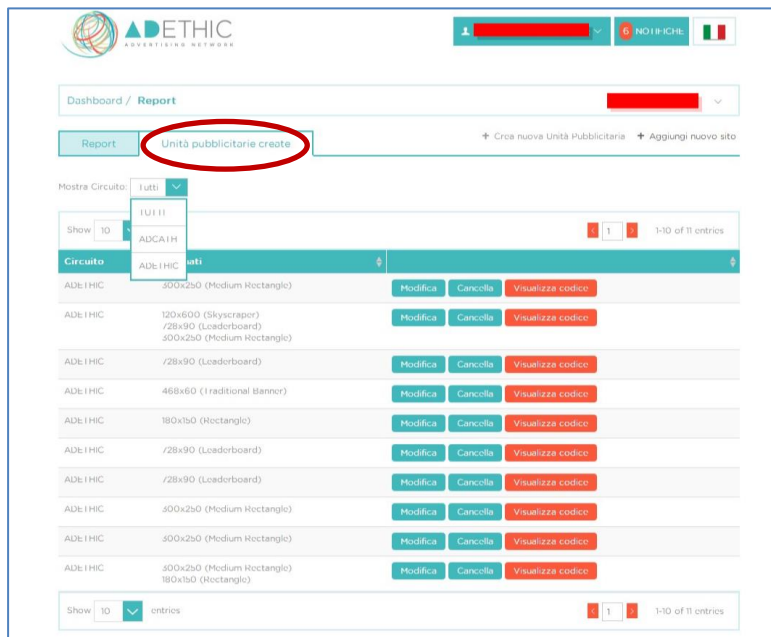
ADETHIC
ADVERTISING NETWORK

6 NOTIFICHE

Dashboard / Report

Report
Unità pubblicitarie create

+ Crea nuova Unità Pubblicitaria + Aggiungi nuovo sito

Mostra Circuito: Tutti
TUTTI
ADCAIH
ADETHIC

Show 10 entries

‹ 1 › 1-10 of 11 entries

| Circuito | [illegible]ati | |
|---|---|---|
| ADETHIC | 300x250 (Medium Rectangle) | Modifica Cancella Visualizza codice |
| ADETHIC | 120x600 (Skyscraper) 728x90 (Leaderboard) 300x250 (Medium Rectangle) | Modifica Cancella Visualizza codice |
| ADETHIC | 728x90 (Leaderboard) | Modifica Cancella Visualizza codice |
| ADETHIC | 468x60 (Traditional Banner) | Modifica Cancella Visualizza codice |
| ADETHIC | 180x150 (Rectangle) | Modifica Cancella Visualizza codice |
| ADETHIC | 728x90 (Leaderboard) | Modifica Cancella Visualizza codice |
| ADETHIC | 728x90 (Leaderboard) | Modifica Cancella Visualizza codice |
| ADETHIC | 300x250 (Medium Rectangle) | Modifica Cancella Visualizza codice |
| ADETHIC | 300x250 (Medium Rectangle) | Modifica Cancella Visualizza codice |
| ADETHIC | 300x250 (Medium Rectangle) 180x150 (Rectangle) | Modifica Cancella Visualizza codice |

Show 10 entries

‹ 1 › 1-10 of 11 entries